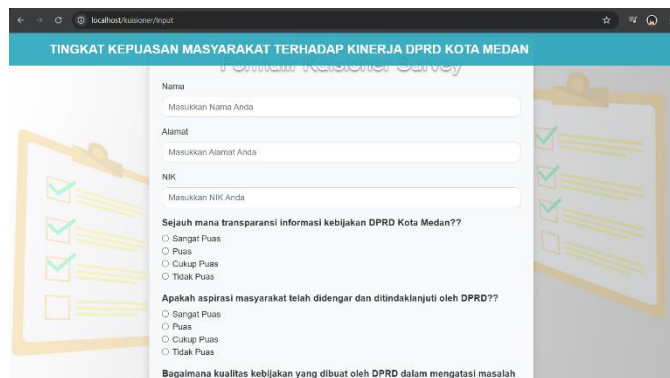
localhost/kuisioner/input

TINGKAT KEPUASAN MASYARAKAT TERHADAP KINERJA DPRD KOTA MEDAN

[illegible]

Nama

Masukkan Nama Anda

Alamat

Masukkan Alamat Anda

NIK

Masukkan NIK Anda

Sejauh mana transparansi informasi kebijakan DPRD Kota Medan??

○ Sangat Puas
○ Puas
○ Cukup Puas
○ Tidak Puas

Apakah aspirasi masyarakat telah didengar dan ditindaklanjuti oleh DPRD??

○ Sangat Puas
○ Puas
○ Cukup Puas
○ Tidak Puas

Bagaimana kualitas kebijakan yang dibuat oleh DPRD dalam mengatasi masalah